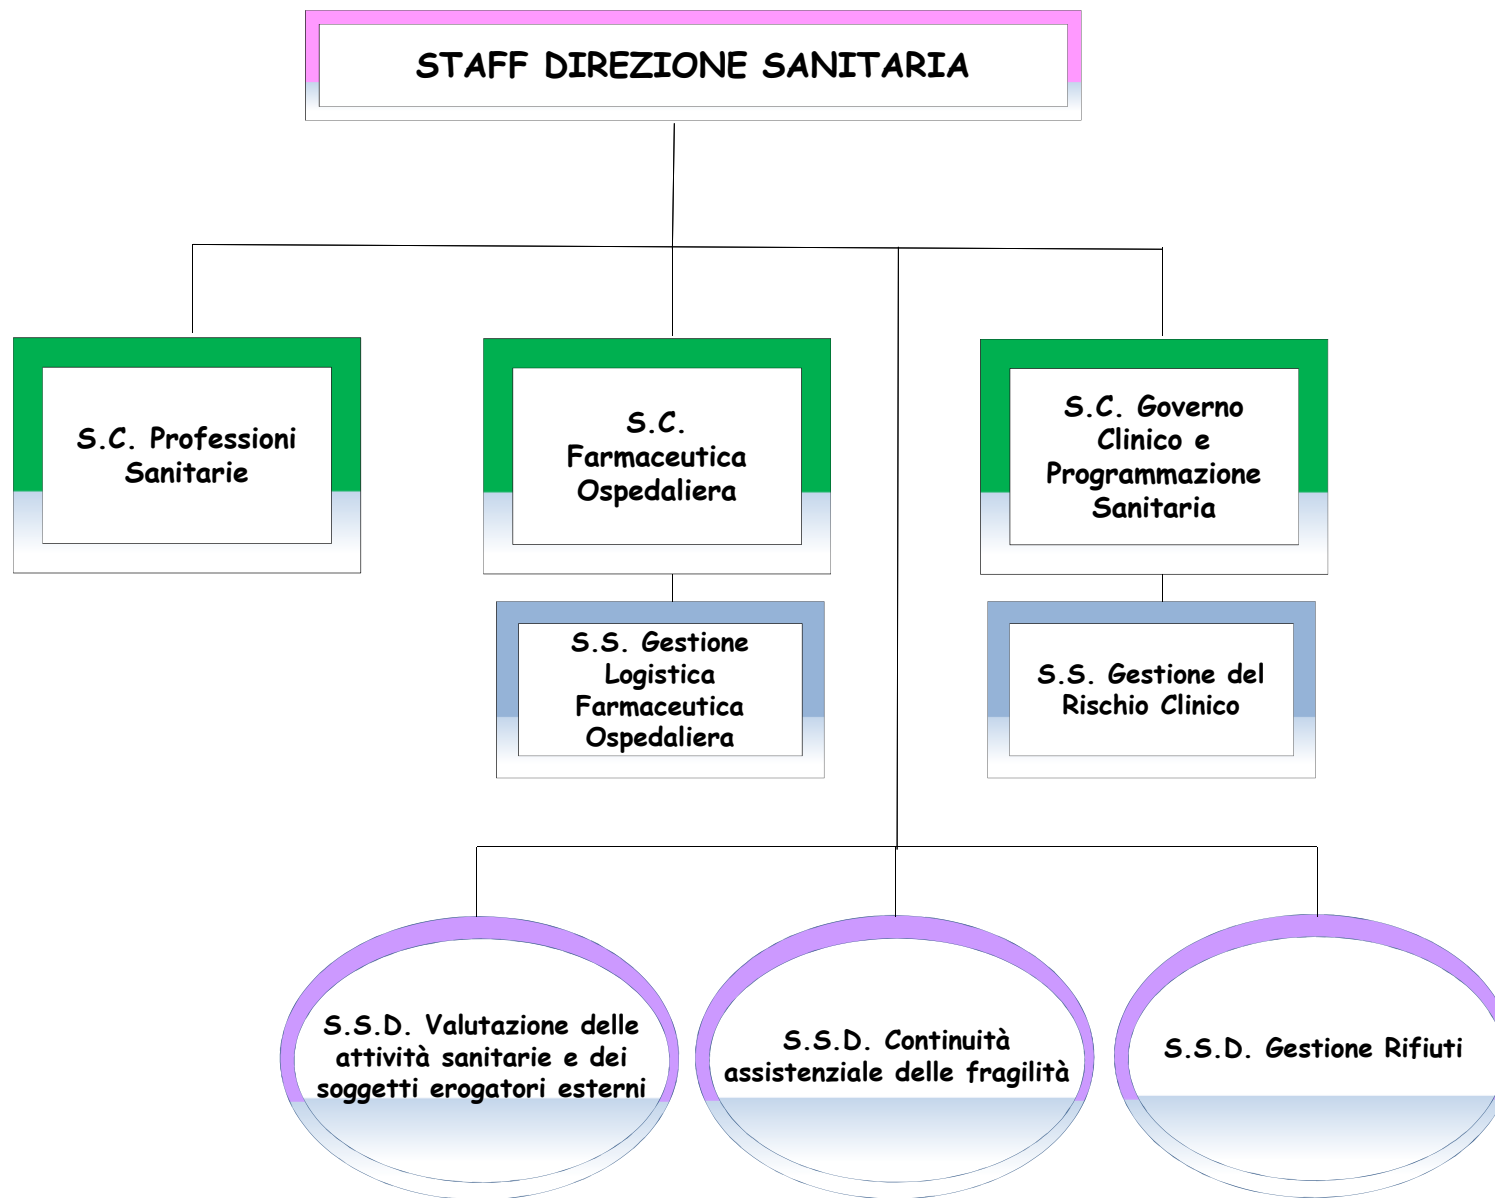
STAFF DIREZIONE SANITARIA

S.C. Professioni Sanitarie

S.C. Farmaceutica Ospedaliera

S.S. Gestione Logistica Farmaceutica Ospedaliera

S.C. Governo Clinico e Programmazione Sanitaria

S.S. Gestione del Rischio Clinico

S.S.D. Valutazione delle attività sanitarie e dei soggetti erogatori esterni

S.S.D. Continuità assistenziale delle fragilità

S.S.D. Gestione Rifiuti